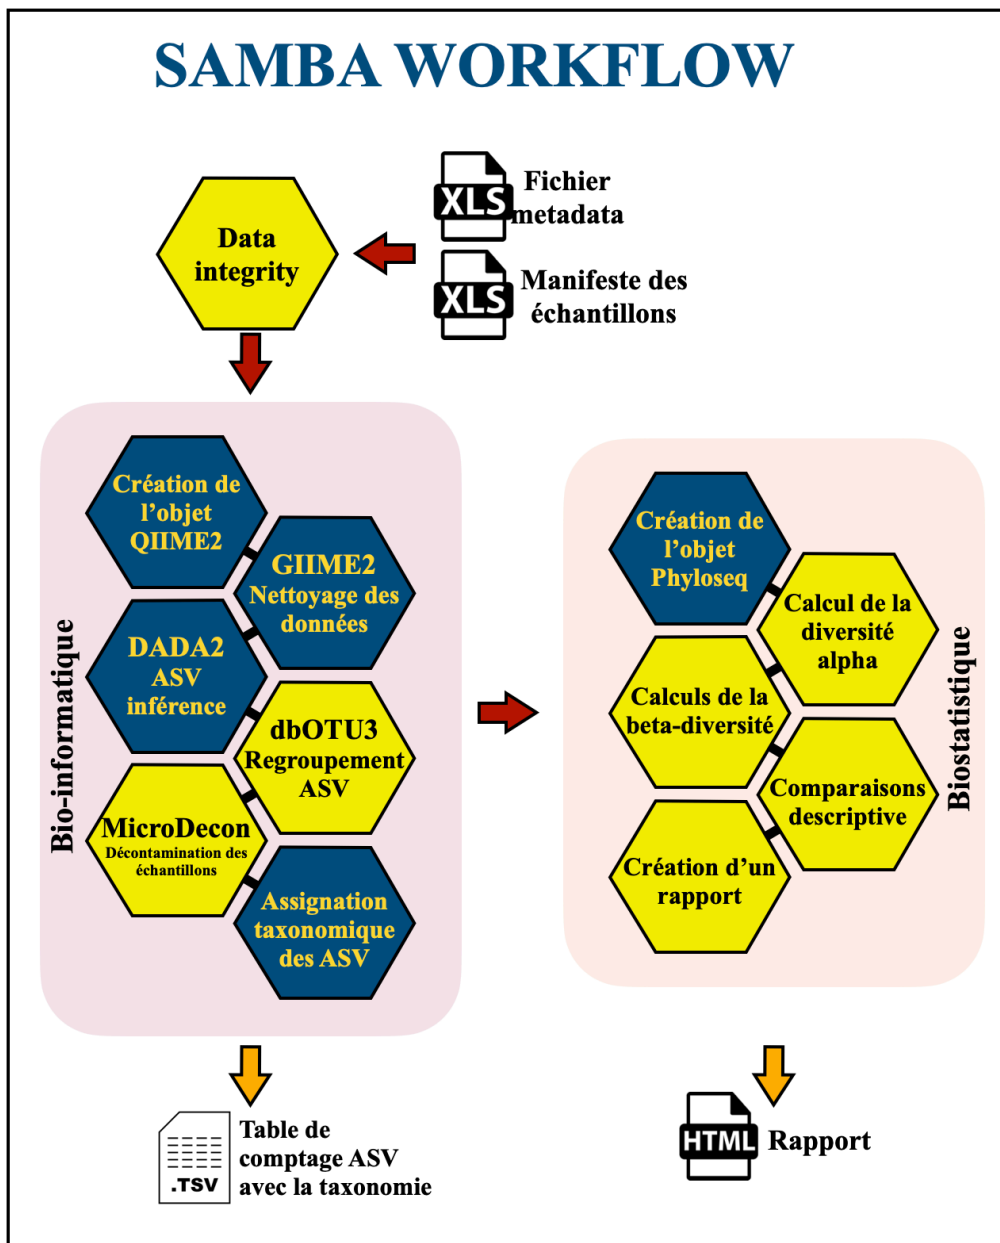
SAMBA WORKFLOW

Data integrity

XLS Fichier metadata

XLS Manifeste des échantillons

Bio-informatique

Création de l'objet QIIME2

GIIME2 Nettoyage des données

DADA2 ASV inférence

dbOTU3 Regroupement ASV

MicroDecon Décontamination des échantillons

Assignation taxonomique des ASV

Biostatistique

Création de l'objet Phyloseq

Calcul de la diversité alpha

Calculs de la beta-diversité

Comparaisons descriptive

Création d'un rapport

.TSV Table de comptage ASV avec la taxonomie

HTML Rapport